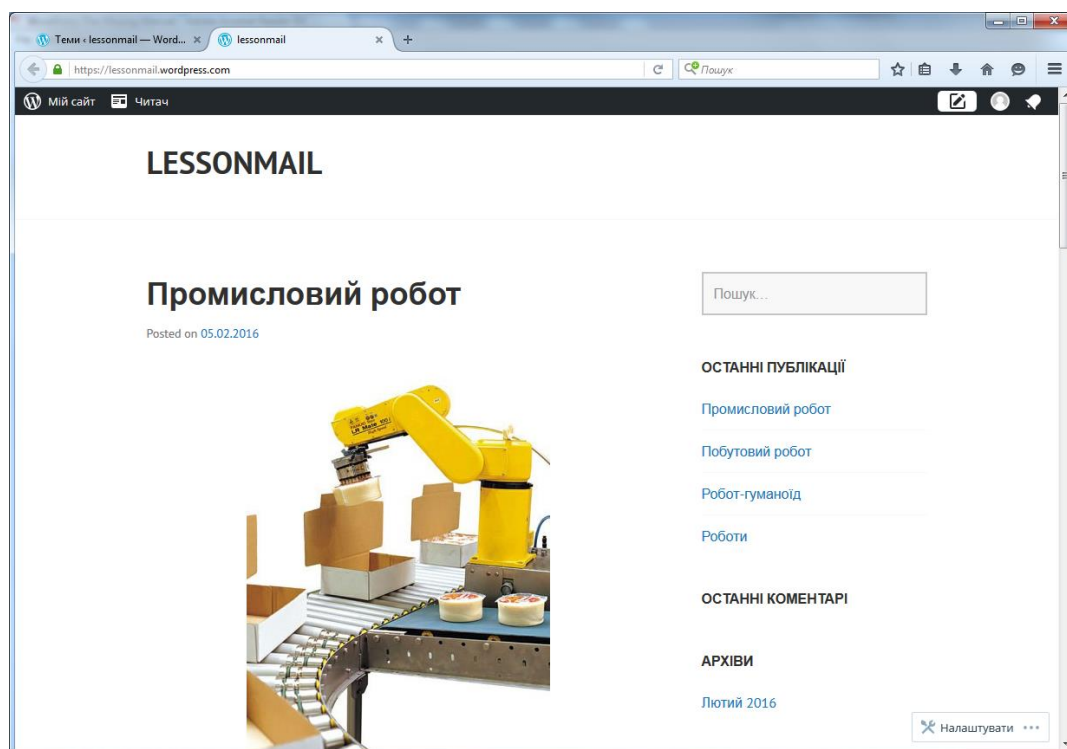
Теми ‹ lessonmail — Word...
lessonmail

https://lessonmail.wordpress.com

Пошук

Мій сайт
Читач

LESSONMAIL

Промисловий робот

Posted on 05.02.2016

Пошук...

ОСТАННІ ПУБЛІКАЦІЇ

Промисловий робот

Побутовий робот

Робот-гуманоїд

Роботи

ОСТАННІ КОМЕНТАРІ

АРХІВИ

Лютий 2016

Налаштувати